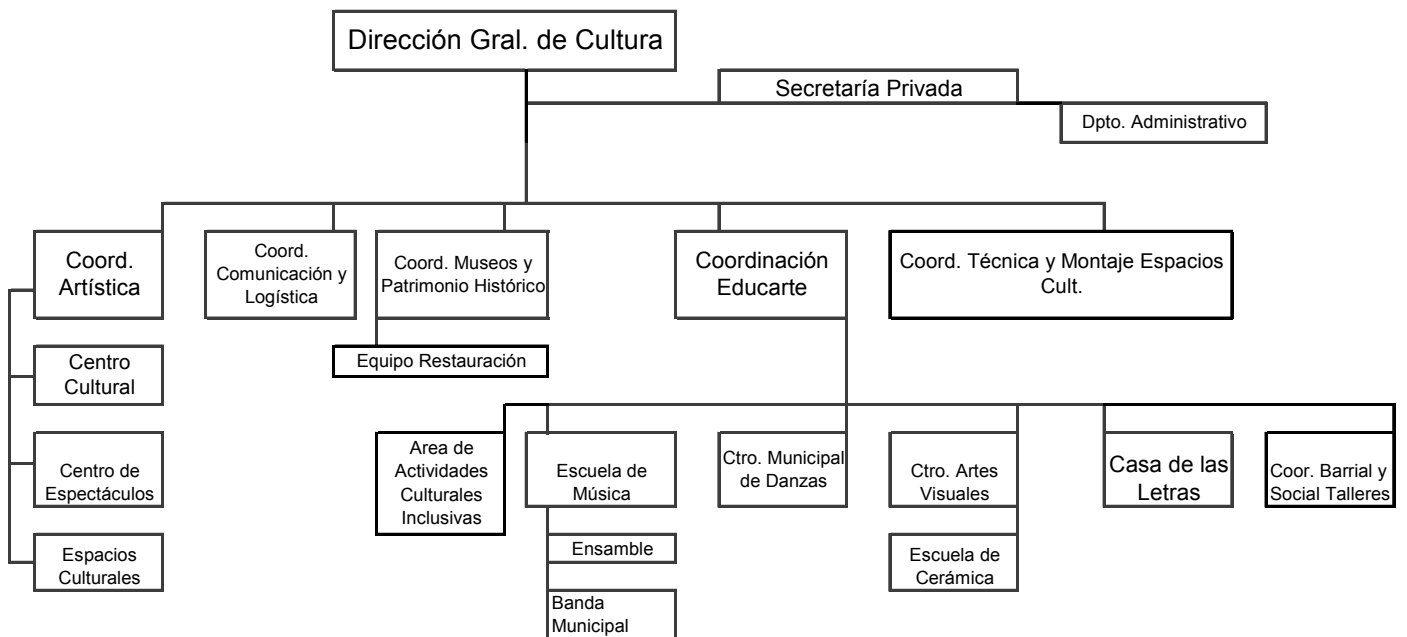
Dirección Gral. de Cultura

Secretaría Privada

Dpto. Administrativo

Coord. Artística

Coord. Comunicación y Logística

Coord. Museos y Patrimonio Histórico

Coordinación Educarte

Coord. Técnica y Montaje Espacios Cult.

Equipo Restauración

Centro Cultural

Centro de Espectáculos

Espacios Culturales

Area de Actividades Culturales Inclusivas

Escuela de Música

Ensamble

Banda Municipal

Ctro. Municipal de Danzas

Ctro. Artes Visuales

Escuela de Cerámica

Casa de las Letras

Coor. Barrial y Social Talleres